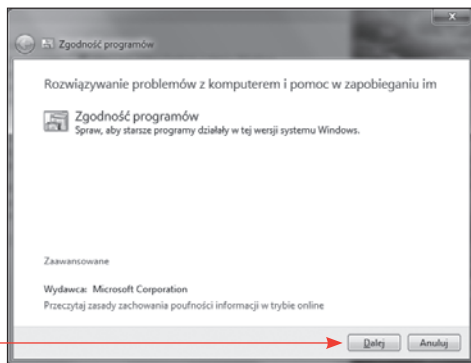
Zgodność programów

Rozwiązywanie problemów z komputerem i pomoc w zapobieganiu im

Zgodność programów
Spraw, aby starsze programy działały w tej wersji systemu Windows.

Zaawansowane

Wydawca: Microsoft Corporation

Przeczytaj zasady zachowania poufności informacji w trybie online

Dalej
Anuluj